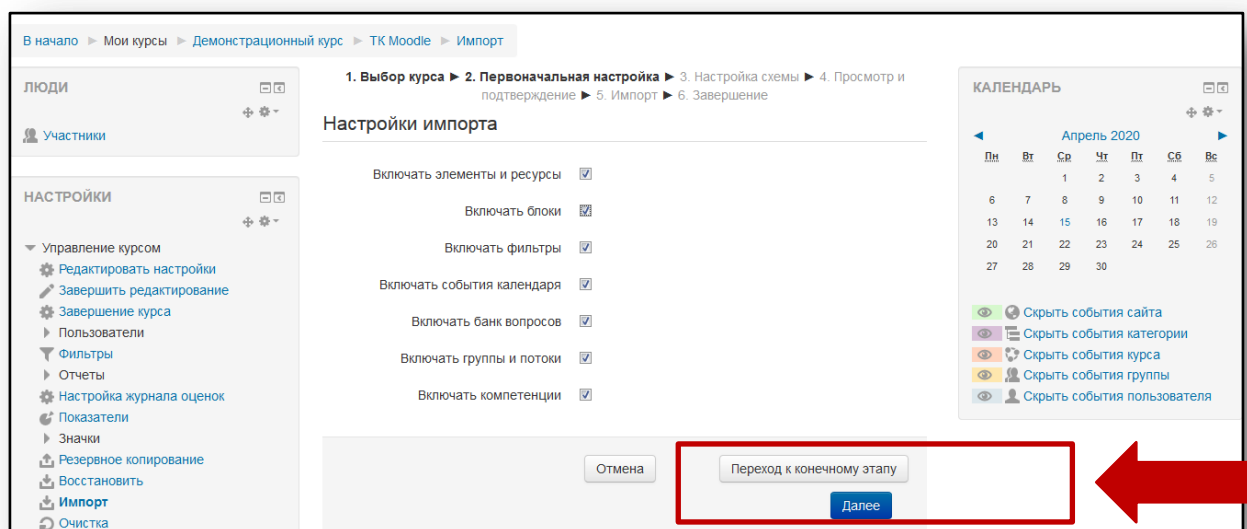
В начало ► Мои курсы ► Демонстрационный курс ► ТК Moodle ► Импорт

ЛЮДИ

Участники

НАСТРОЙКИ

Управление курсом
Редактировать настройки
Завершить редактирование
Завершение курса
Пользователи
Фильтры
Отчеты
Настройка журнала оценок
Показатели
Значки
Резервное копирование
Восстановить
Импорт
Очистка

1. Выбор курса ► 2. Первоначальная настройка ► 3. Настройка схемы ► 4. Просмотр и подтверждение ► 5. Импорт ► 6. Завершение

Настройки импорта

Включать элементы и ресурсы
Включать блоки
Включать фильтры
Включать события календаря
Включать банк вопросов
Включать группы и потоки
Включать компетенции

Отмена
Переход к конечному этапу
Далее

КАЛЕНДАРЬ

◄ Апрель 2020 ►

| Пн | Вт | Ср | Чт | Пт | Сб | Вс |
|---|---|---|---|---|---|---|
| | | 1 | 2 | 3 | 4 | 5 |
| 6 | 7 | 8 | 9 | 10 | 11 | 12 |
| 13 | 14 | 15 | 16 | 17 | 18 | 19 |
| 20 | 21 | 22 | 23 | 24 | 25 | 26 |
| 27 | 28 | 29 | 30 | | | |

Скрыть события сайта
Скрыть события категории
Скрыть события курса
Скрыть события группы
Скрыть события пользователя